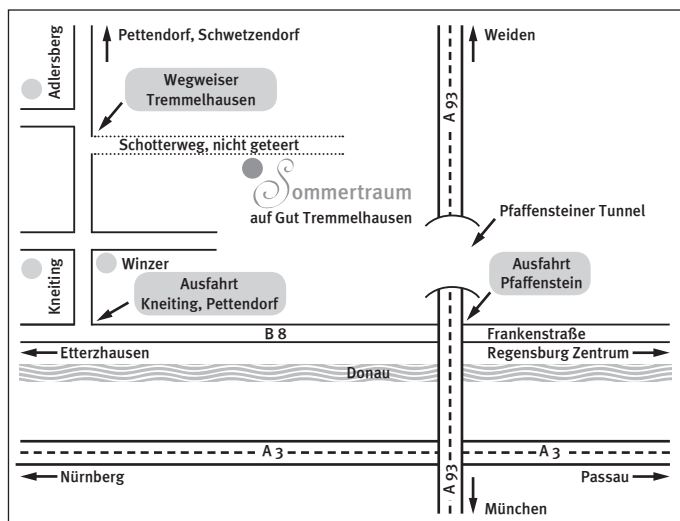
Adlersberg

Pettendorf, Schwetzendorf

Wegweiser Tremmelhausen

Weiden

A 93

Schotterweg, nicht geteert

Sommertraum

auf Gut Tremmelhausen

Pfaffensteiner Tunnel

Kneiting

Winzer

Ausfahrt Kneiting, Pettendorf

Ausfahrt Pfaffenstein

B 8

Frankenstraße

Etterzhausen

Regensburg Zentrum

Donau

A 3

A 3

Nürnberg

Passau

A 93

München